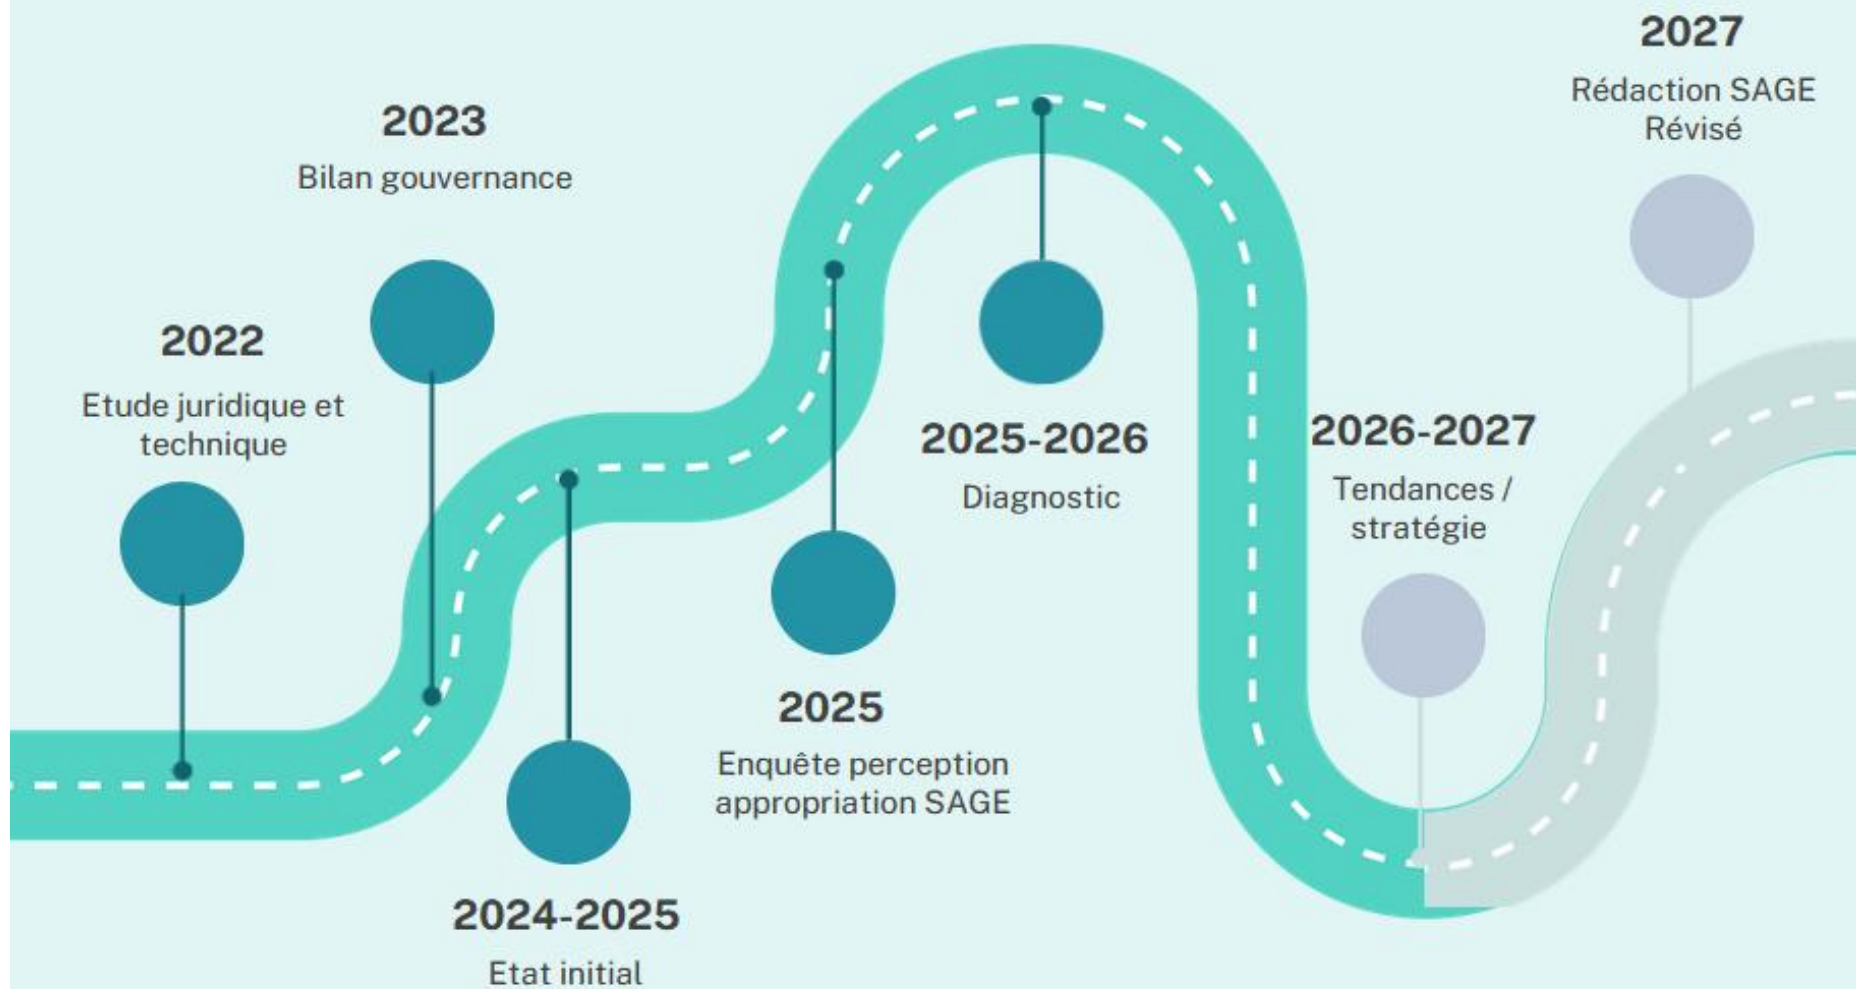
2022
Etude juridique et technique

2023
Bilan gouvernance

2024-2025
Etat initial

2025
Enquête perception appropriation SAGE

2025-2026
Diagnostic

2026-2027
Tendances / stratégie

2027
Rédaction SAGE Révisé